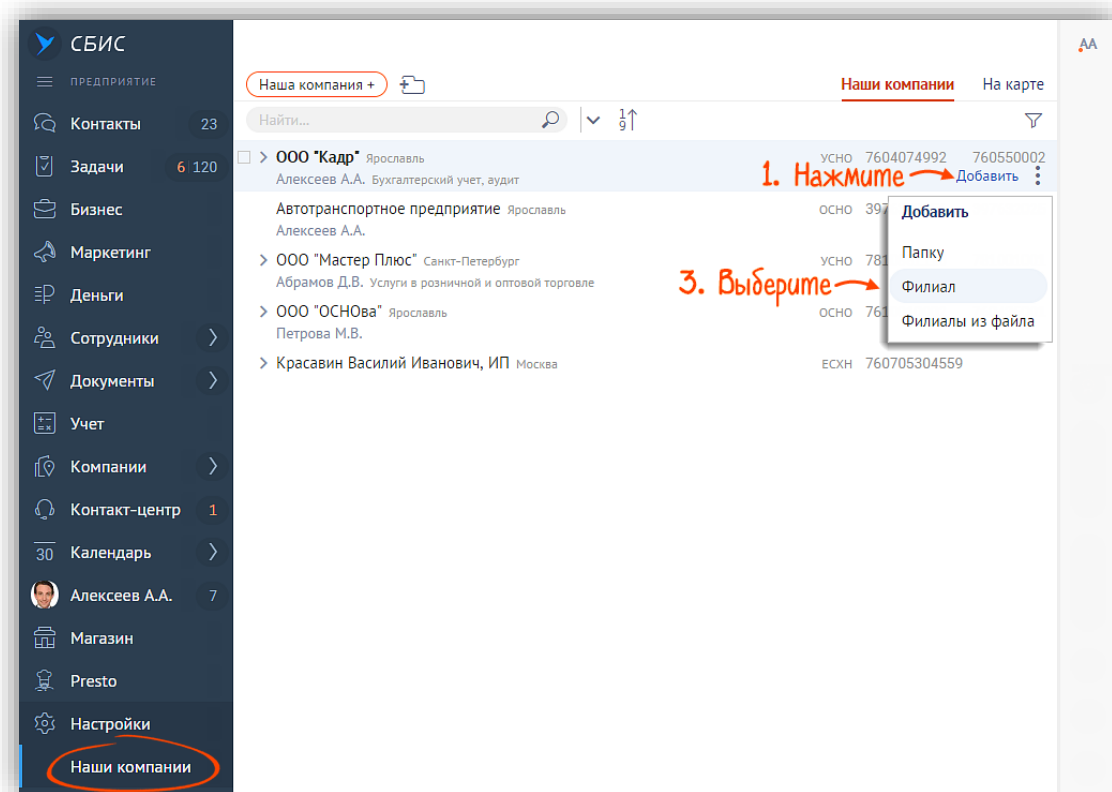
СБИС
ПРЕДПРИЯТИЕ
Контакты 23
Задачи 6 120
Бизнес
Маркетинг
Деньги
Сотрудники
Документы
Учет
Компании
Контакт-центр 1
30 Календарь
Алексеев А.А. 7
Магазин
Presto
Настройки
Наши компании

Наша компания +
Наши компании
На карте
Найти...
1 9

ООО "Кадр" Ярославль УСНО 7604074992 760550002
Алексеев А.А. Бухгалтерский учет, аудит
1. Нажмите Добавить
Автотранспортное предприятие Ярославль ОСНО 397
Алексеев А.А.
ООО "Мастер Плюс" Санкт-Петербург УСНО 781
Абрамов Д.В. Услуги в розничной и оптовой торговле
ООО "ОСНОва" Ярославль ОСНО 761
Петрова М.В.
Красавин Василий Иванович, ИП Москва ЕСХН 760705304559

Добавить
Папку
3. Выберите
Филиал
Филиалы из файла

AA